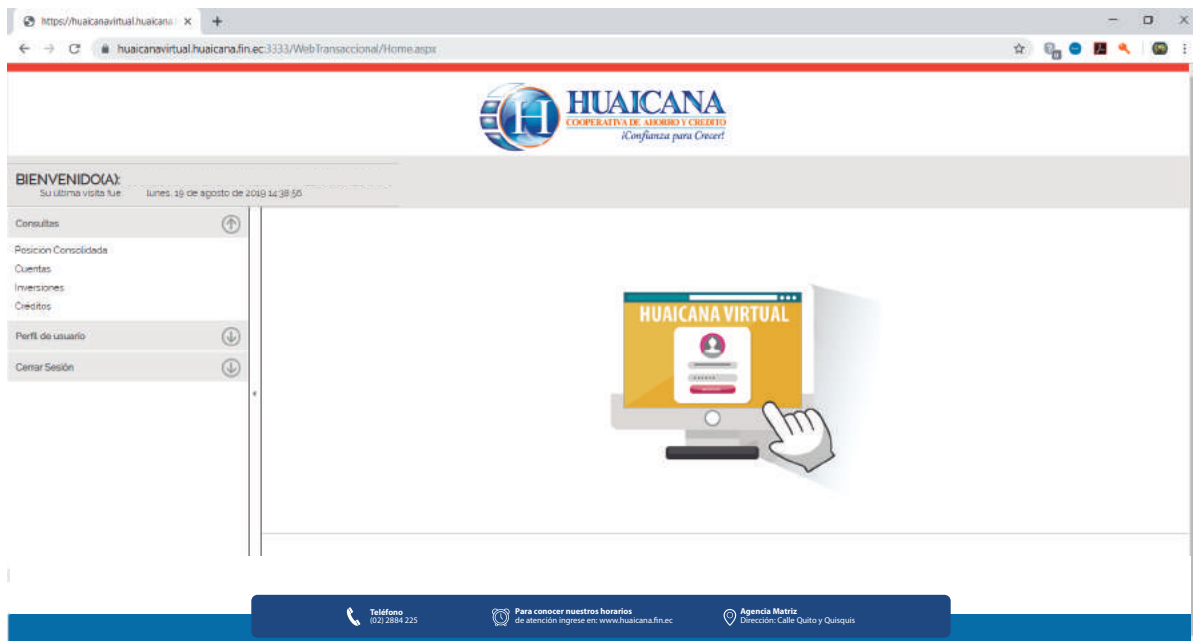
https://huaicanavirtual.huaicana

huaicanavirtual.huaicana.fin.ec:3333/WebTransaccional/Home.aspx

HUAICANA
COOPERATIVA DE AHORRO Y CREDITO
¡Confianza para Crecer!

BIENVENIDO(A):
Su última visita fue: lunes, 19 de agosto de 2019 14:38:56

Consultas
Posición Consolidada
Cuentas
Inversiones
Créditos
Perfil de usuario
Cerrar Sesión

HUAICANA VIRTUAL

Teléfono
(02) 2884 225
Para conocer nuestros horarios
de atención ingrese en: www.huaicana.fin.ec
Agencia Matriz
Dirección: Calle Quito y Quisquis